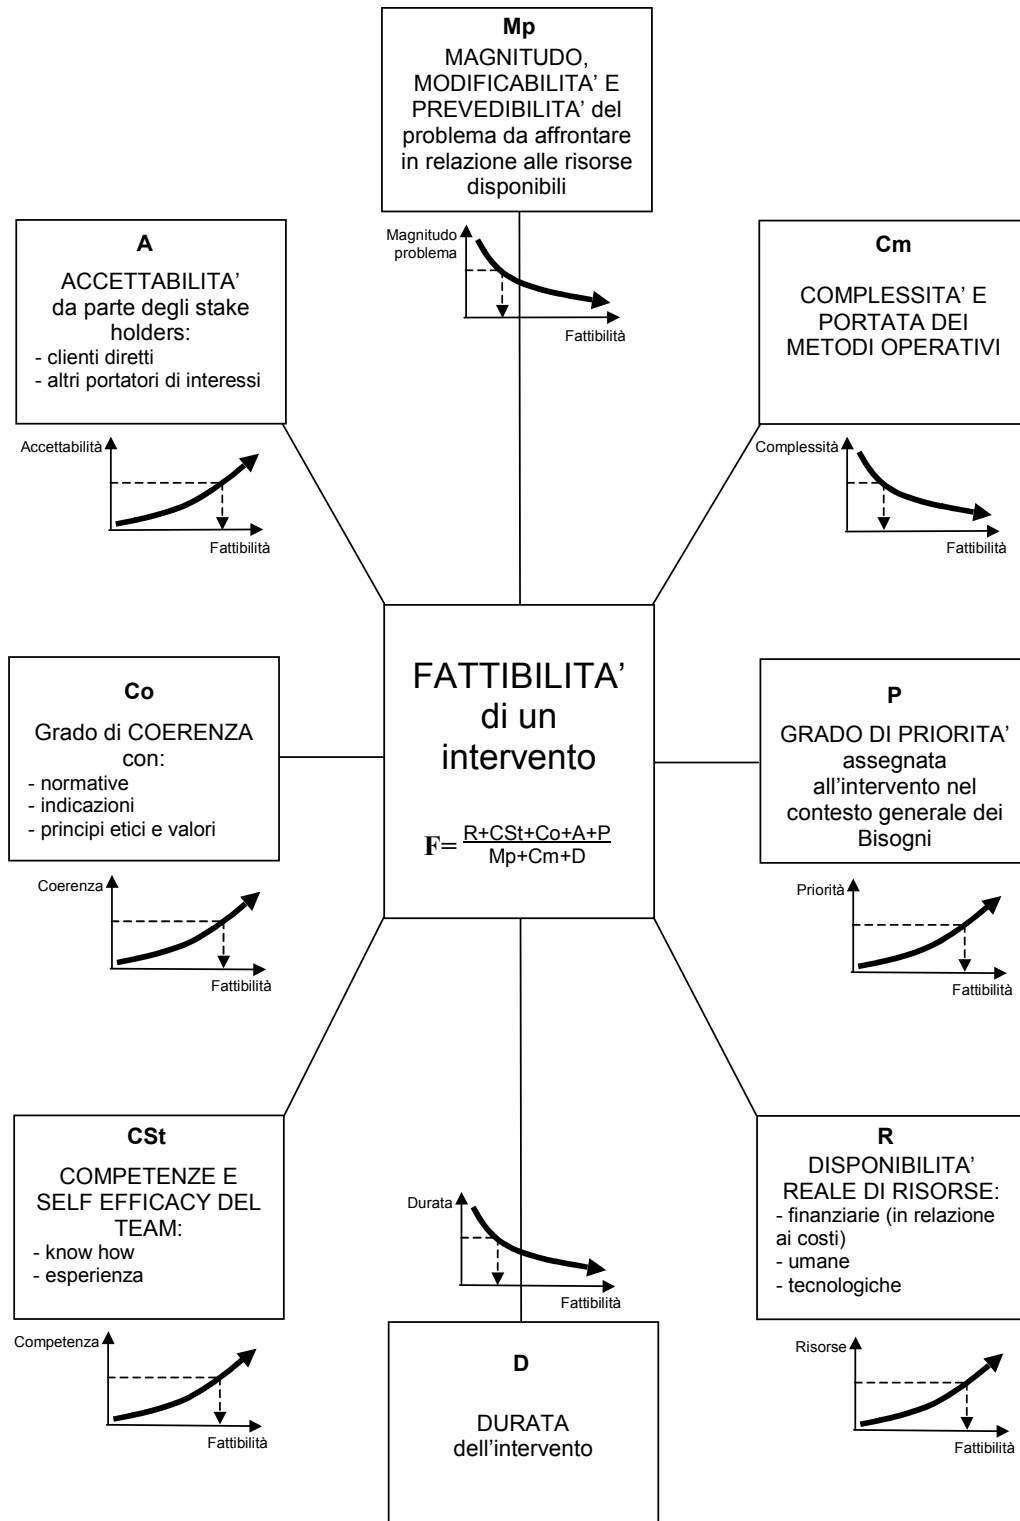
Mp
MAGNITUDO, MODIFICABILITA' E PREVEDIBILITA' del problema da affrontare in relazione alle risorse disponibili

Magnitudo problema
Fattibilità

A
ACCETTABILITA' da parte degli stake holders:
- clienti diretti
- altri portatori di interessi

Accettabilità
Fattibilità

Cm
COMPLESSITA' E PORTATA DEI METODI OPERATIVI

Complessità
Fattibilità

FATTIBILITA' di un intervento

$F = \frac{R+CSt+Co+A+P}{Mp+Cm+D}$

Co
Grado di COERENZA con:
- normative
- indicazioni
- principi etici e valori

Coerenza
Fattibilità

P
GRADO DI PRIORITA' assegnata all'intervento nel contesto generale dei Bisogni

Priorità
Fattibilità

CSt
COMPETENZE E SELF EFFICACY DEL TEAM:
- know how
- esperienza

Competenza
Fattibilità

Durata
Fattibilità

R
DISPONIBILITA' REALE DI RISORSE:
- finanziarie (in relazione ai costi)
- umane
- tecnologiche

Risorse
Fattibilità

D
DURATA dell'intervento